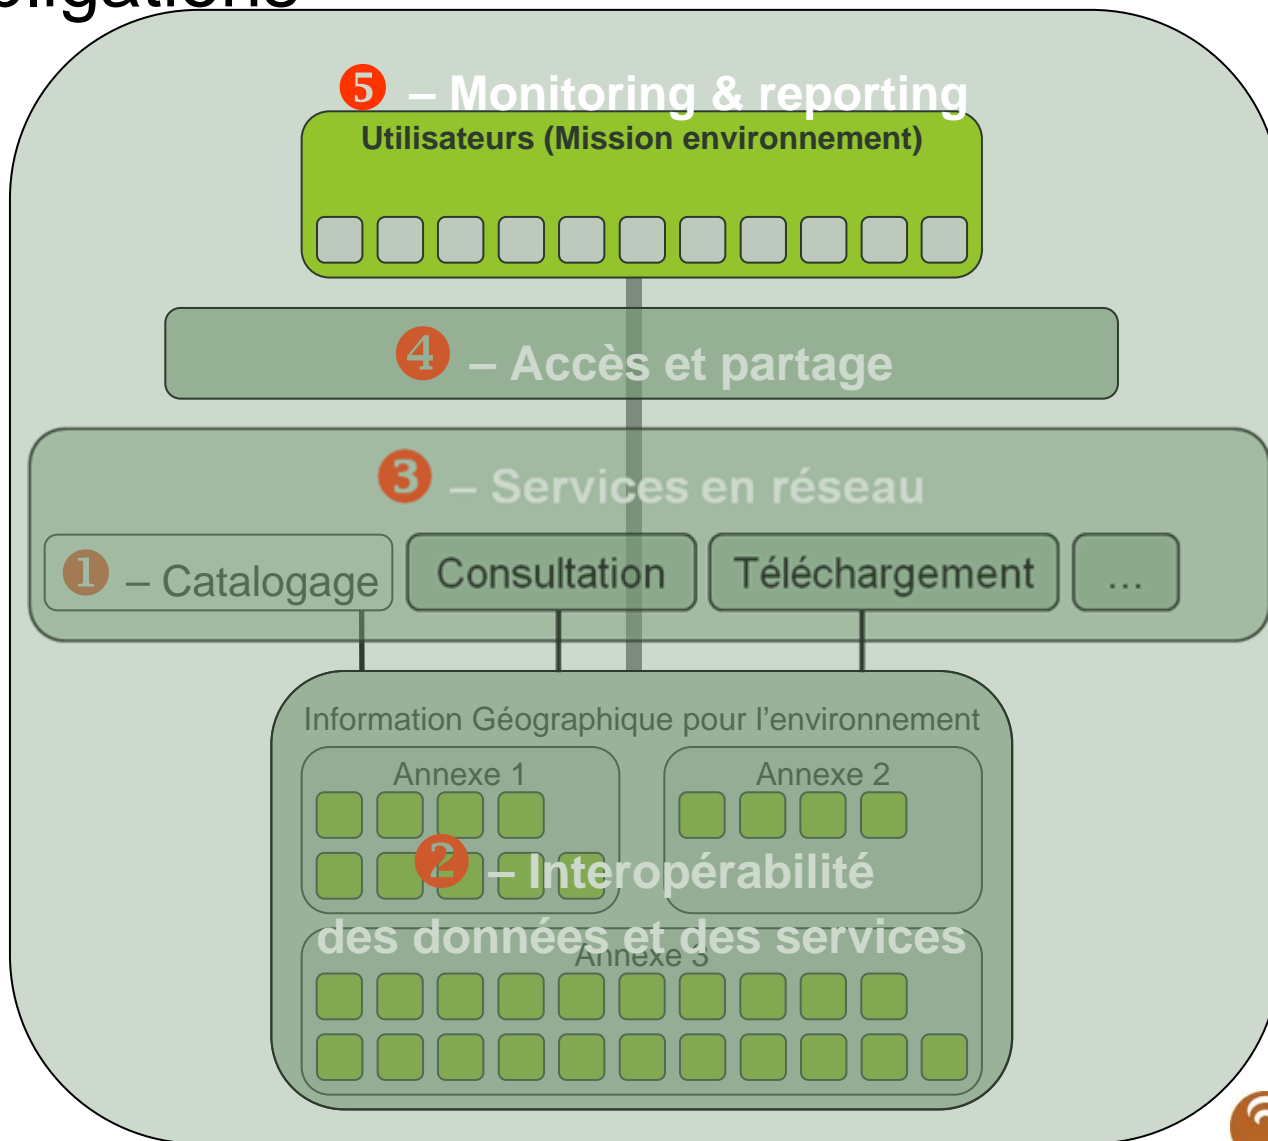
❺ – Monitoring & reporting

Utilisateurs (Mission environnement)

❹ – Accès et partage

❸ – Services en réseau

❶ – Catalogage

Consultation

Téléchargement

...

Information Géographique pour l'environnement

Annexe 1

Annexe 2

❷ – Interopérabilité des données et des services

Annexe 3